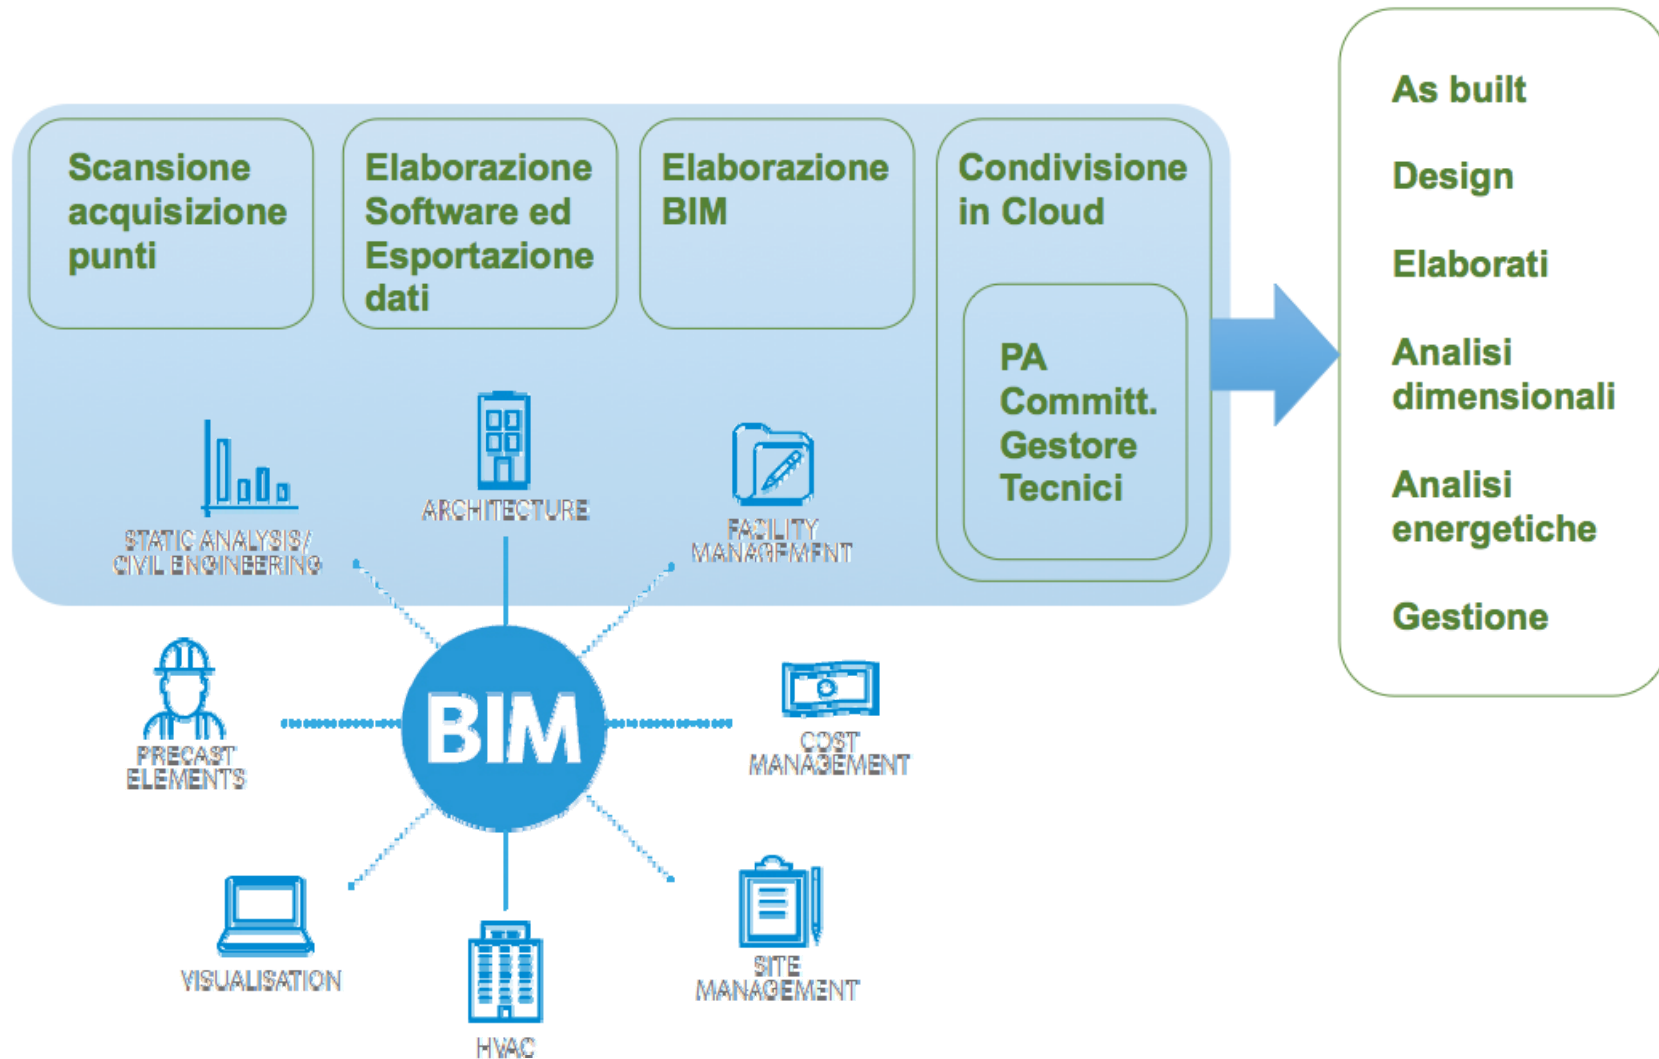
Scansione acquisizione punti

Elaborazione Software ed Esportazione dati

Elaborazione BIM

Condivisione in Cloud

PA
Committ.
Gestore
Tecnici

As built

Design

Elaborati

Analisi dimensionali

Analisi energetiche

Gestione

STATIC ANALYSIS/ CIVIL ENGINEERING

ARCHITECTURE

FACILITY MANAGEMENT

PRECAST ELEMENTS

BIM

COST MANAGEMENT

VISUALISATION

HVAC

SITE MANAGEMENT